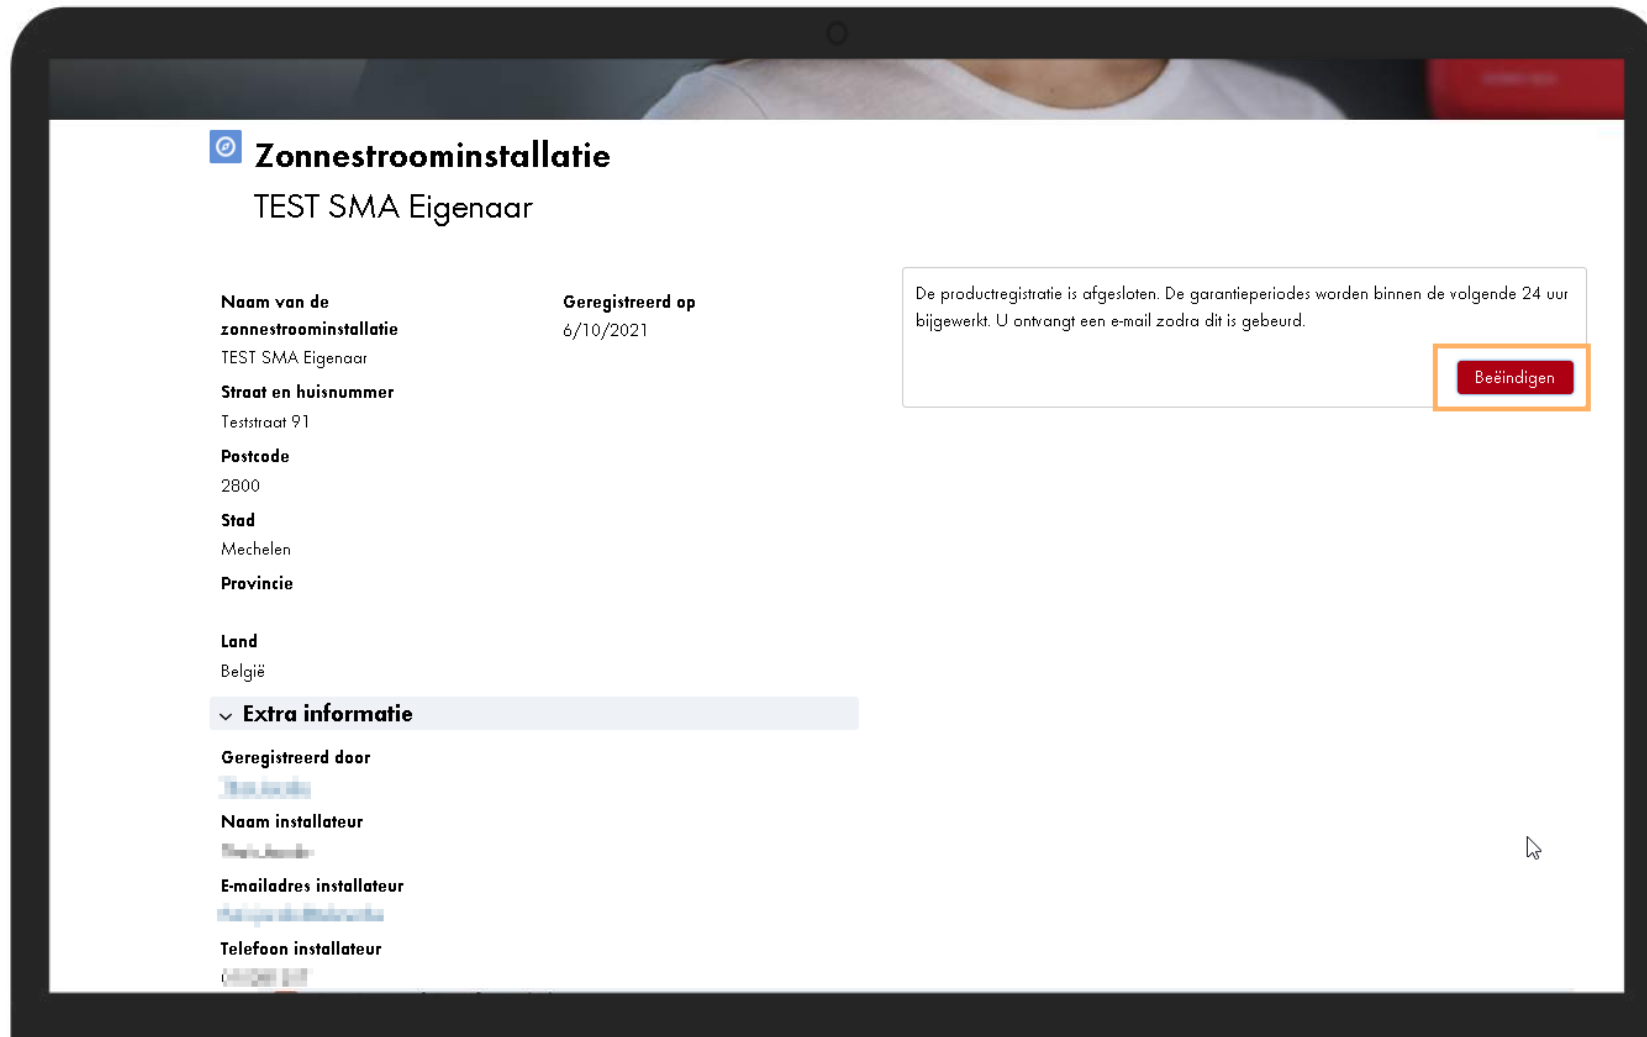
Zonnestroominstallatie

TEST SMA Eigenaar

Naam van de zonnestroominstallatie
TEST SMA Eigenaar

Straat en huisnummer
Teststraat 91

Postcode
2800

Stad
Mechelen

Provincie

Land
België

Geregistreerd op
6/10/2021

De productregistratie is afgesloten. De garantieperiodes worden binnen de volgende 24 uur bijgewerkt. U ontvangt een e-mail zodra dit is gebeurd.

Beëindigen

Extra informatie

Geregistreerd door
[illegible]

Naam installateur
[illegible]

E-mailadres installateur
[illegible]

Telefoon installateur
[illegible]